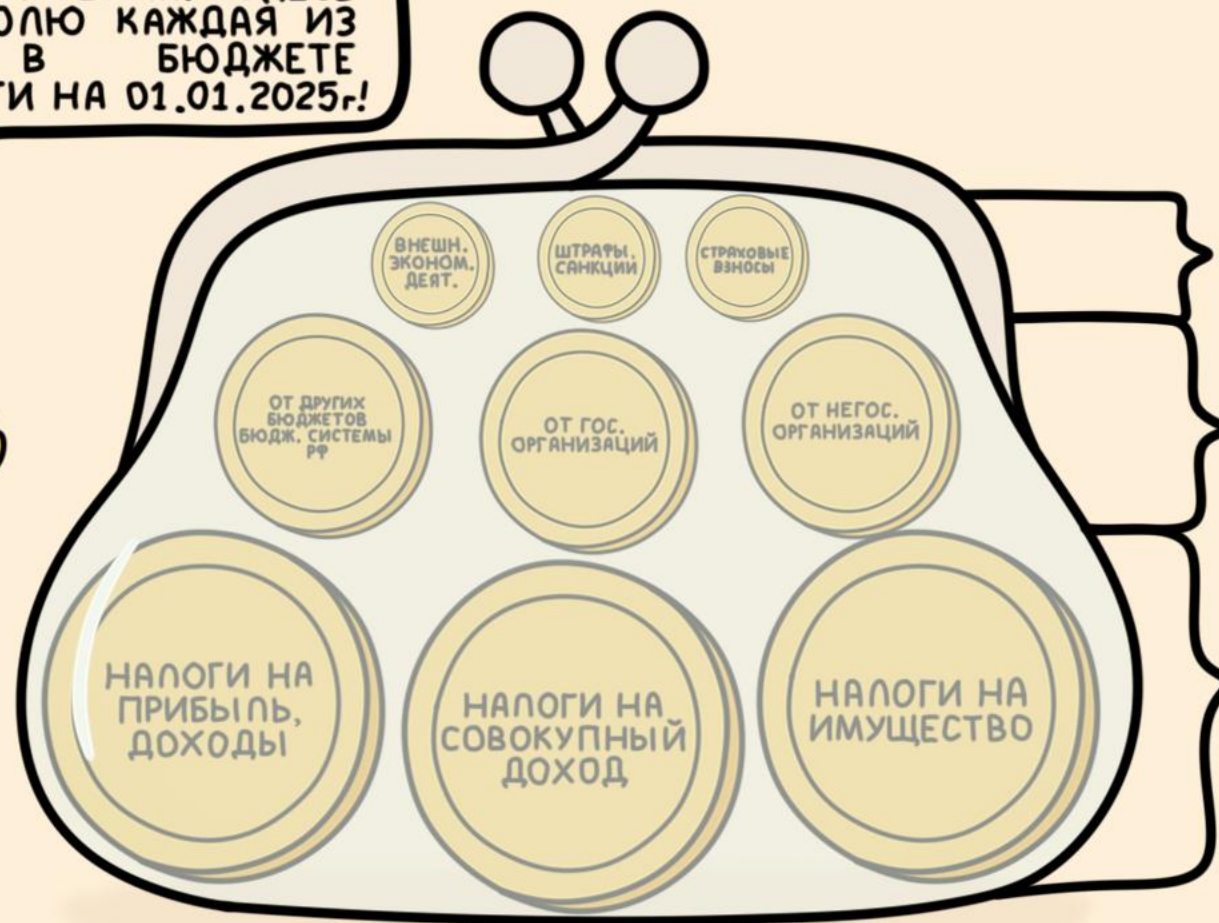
ОЛЮ КАЖДАЯ ИЗ
В БЮДЖЕТЕ
ГИ НА 01.01.2025г.!

ВНЕШН. ЭКОНОМ. ДЕЯТ.

ШТРАФЫ, САНКЦИИ

СТРАХОВЫЕ ВЗНОСЫ

ОТ ДРУГИХ БЮДЖЕТОВ БЮДЖ. СИСТЕМЫ РФ

ОТ ГОС. ОРГАНИЗАЦИЙ

ОТ НЕГОС. ОРГАНИЗАЦИЙ

НАЛОГИ НА ПРИБЫЛЬ, ДОХОДЫ

НАЛОГИ НА СОВОКУПНЫЙ ДОХОД

НАЛОГИ НА ИМУЩЕСТВО